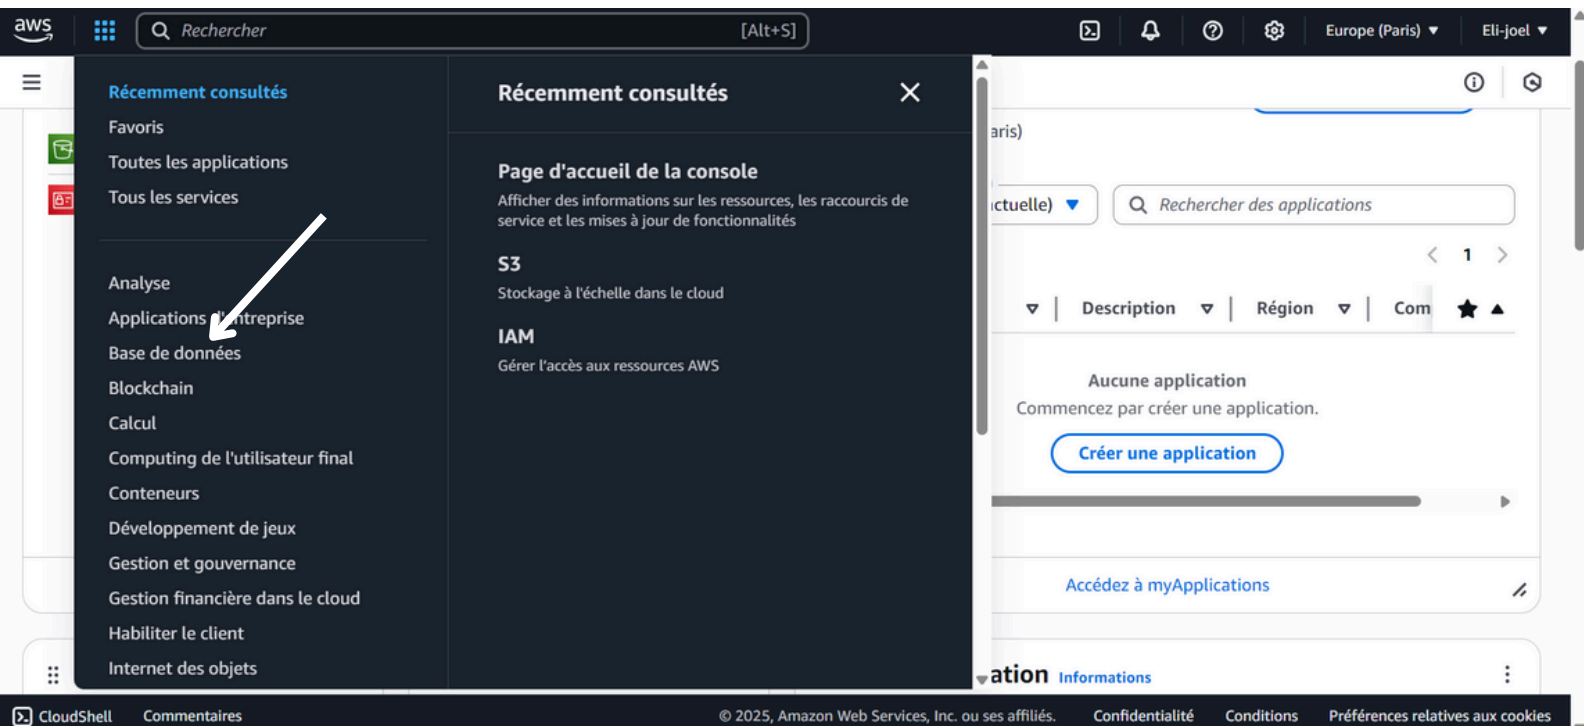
aws Rechercher [Alt+S] Europe (Paris) ▼ Eli-joel ▼

Récemment consultés
Favoris
Toutes les applications
Tous les services

Analyse
Applications d'entreprise
Base de données
Blockchain
Calcul
Computing de l'utilisateur final
Conteneurs
Développement de jeux
Gestion et gouvernance
Gestion financière dans le cloud
Habiliter le client
Internet des objets

Récemment consultés

Page d'accueil de la console
Afficher des informations sur les ressources, les raccourcis de service et les mises à jour de fonctionnalités

S3
Stockage à l'échelle dans le cloud

IAM
Gérer l'accès aux ressources AWS

aris)
ctuelle) ▼ Rechercher des applications
1
Description Région Com
Aucune application
Commencez par créer une application.
Créer une application
Accédez à myApplications
ation Informations

CloudShell Commentaires © 2025, Amazon Web Services, Inc. ou ses affiliés. Confidentialité Conditions Préférences relatives aux cookies